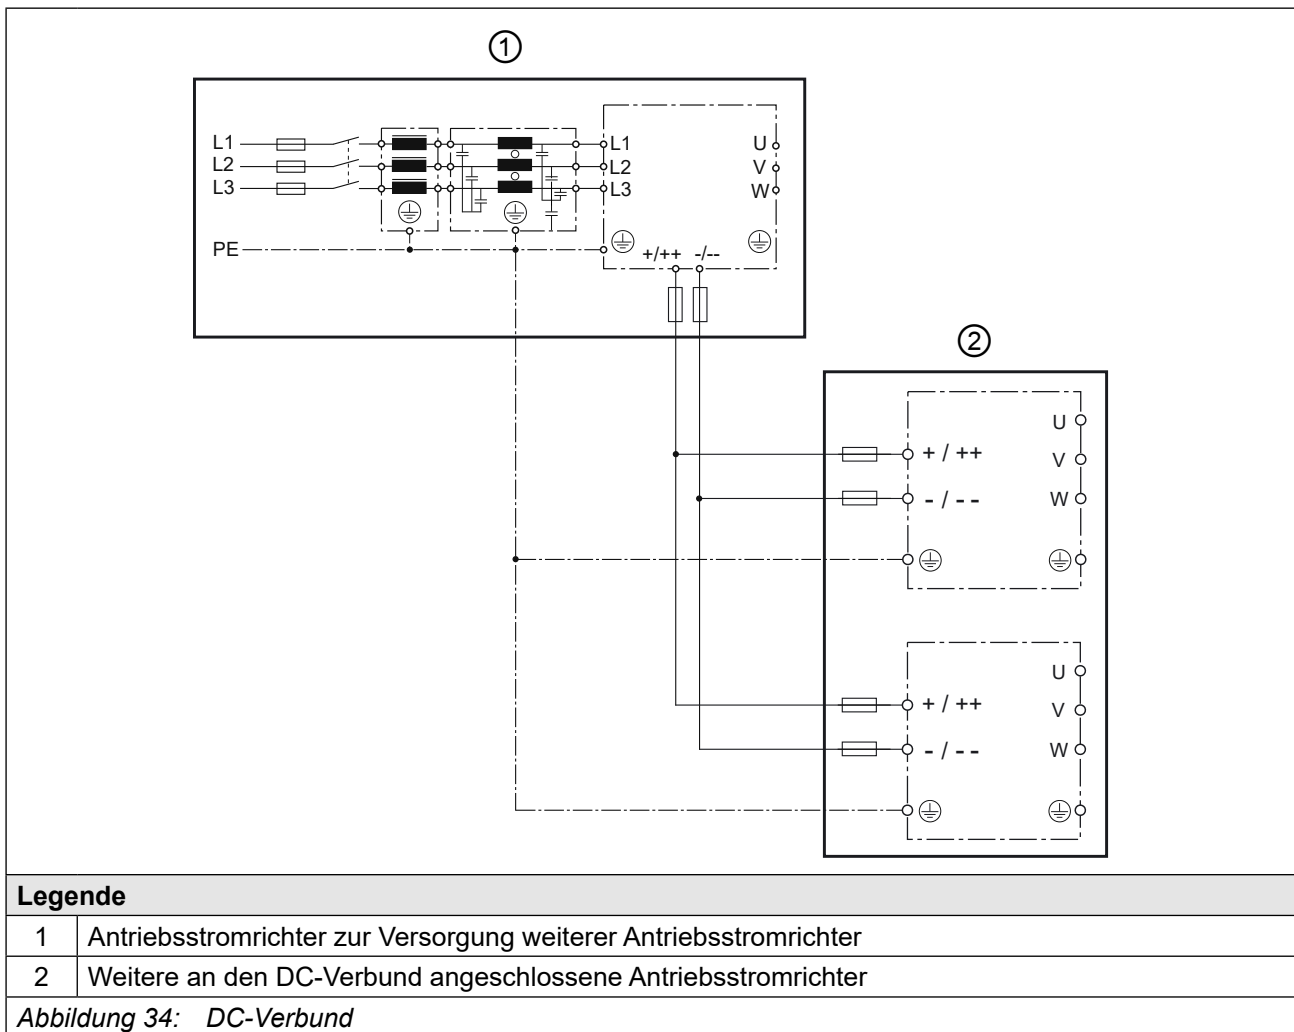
①

L1
L2
L3
PE
L1
L2
L3
U
V
W
+/++
-/--

②

U
V
W
+ / ++
- / - -

U
V
W
+ / ++
- / - -

| Legende | |
|---|---|
| 1 | Antriebsstromrichter zur Versorgung weiterer Antriebsstromrichter |
| 2 | Weitere an den DC-Verbund angeschlossene Antriebsstromrichter |

*Abbildung 34: DC-Verbund*